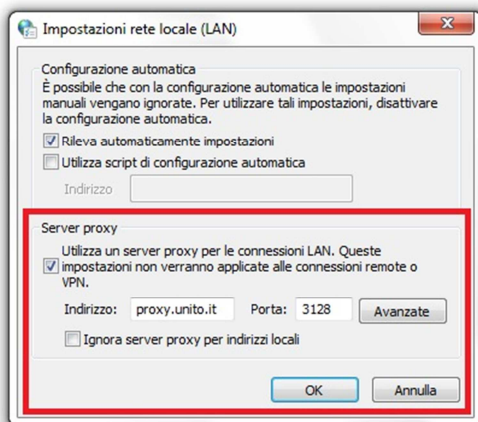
Impostazioni rete locale (LAN)

Configurazione automatica

È possibile che con la configurazione automatica le impostazioni manuali vengano ignorate. Per utilizzare tali impostazioni, disattivare la configurazione automatica.

Rileva automaticamente impostazioni

Utilizza script di configurazione automatica

Indirizzo

Server proxy

Utilizza un server proxy per le connessioni LAN. Queste impostazioni non verranno applicate alle connessioni remote o VPN.

Indirizzo: proxy.unito.it Porta: 3128 Avanzate

Ignora server proxy per indirizzi locali

OK Annulla